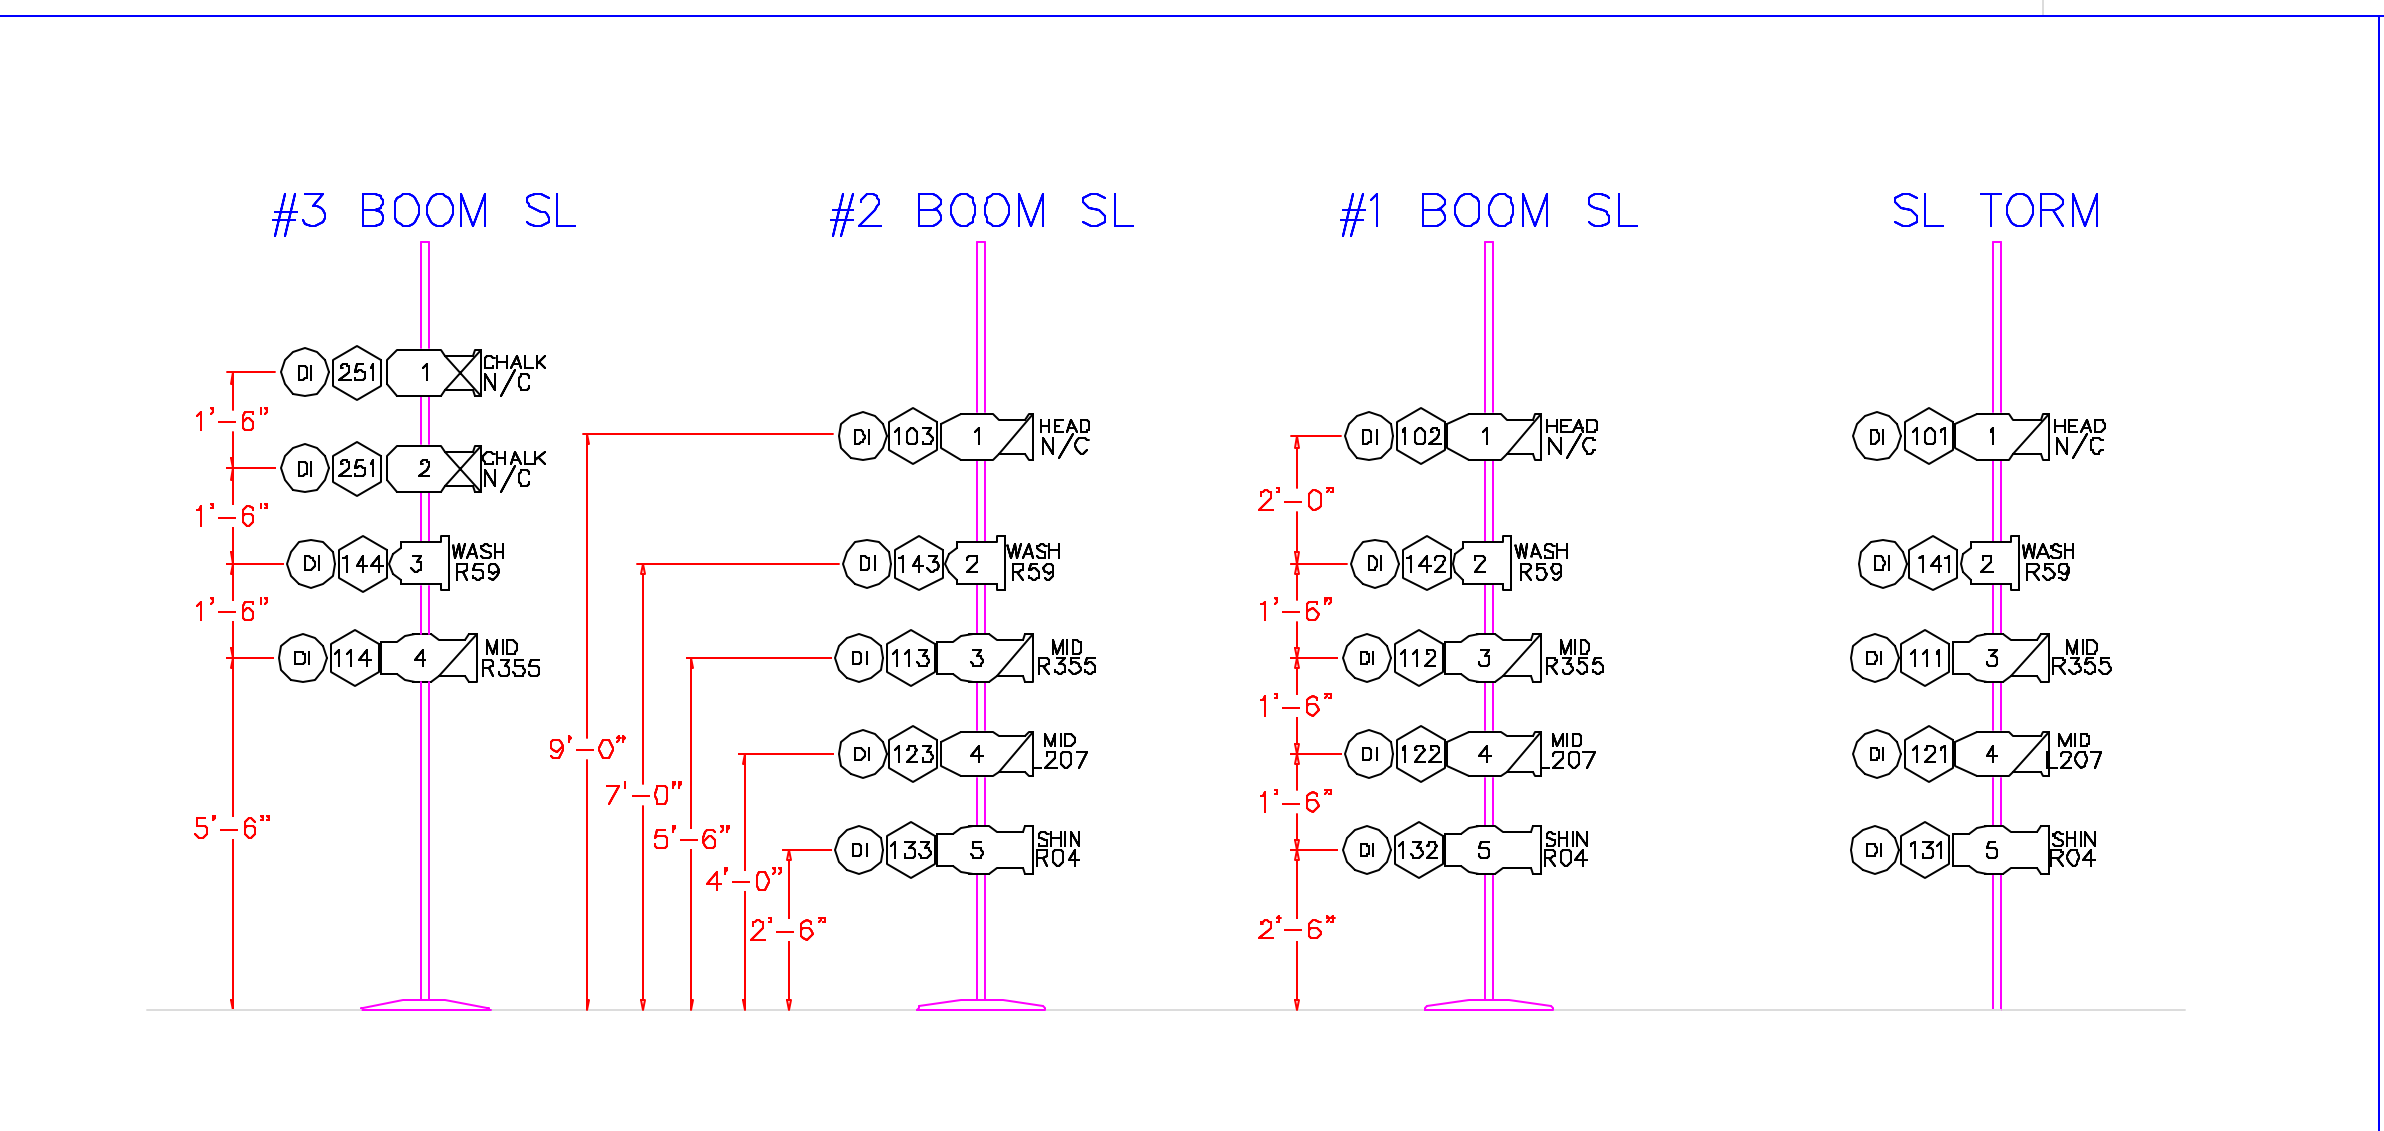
#3 BOOM SL

DI 251 1 CHALK N/C
1'–6"
DI 251 2 CHALK N/C
1'–6"
DI 144 3 WASH R59
1'–6"
DI 114 4 MID R355
5'–6"

#2 BOOM SL

DI 103 1 HEAD N/C
DI 143 2 WASH R59
DI 113 3 MID R355
DI 123 4 MID 207
DI 133 5 SHIN R04
9'–0"
7'–0"
5'–6"
4'–0"
2'–6"

#1 BOOM SL

DI 102 1 HEAD N/C
2'–0"
DI 142 2 WASH R59
1'–6"
DI 112 3 MID R355
1'–6"
DI 122 4 MID 207
1'–6"
DI 132 5 SHIN R04
2'–6"

SL TORM

DI 101 1 HEAD N/C
DI 141 2 WASH R59
DI 111 3 MID R355
DI 121 4 MID 207
DI 131 5 SHIN R04